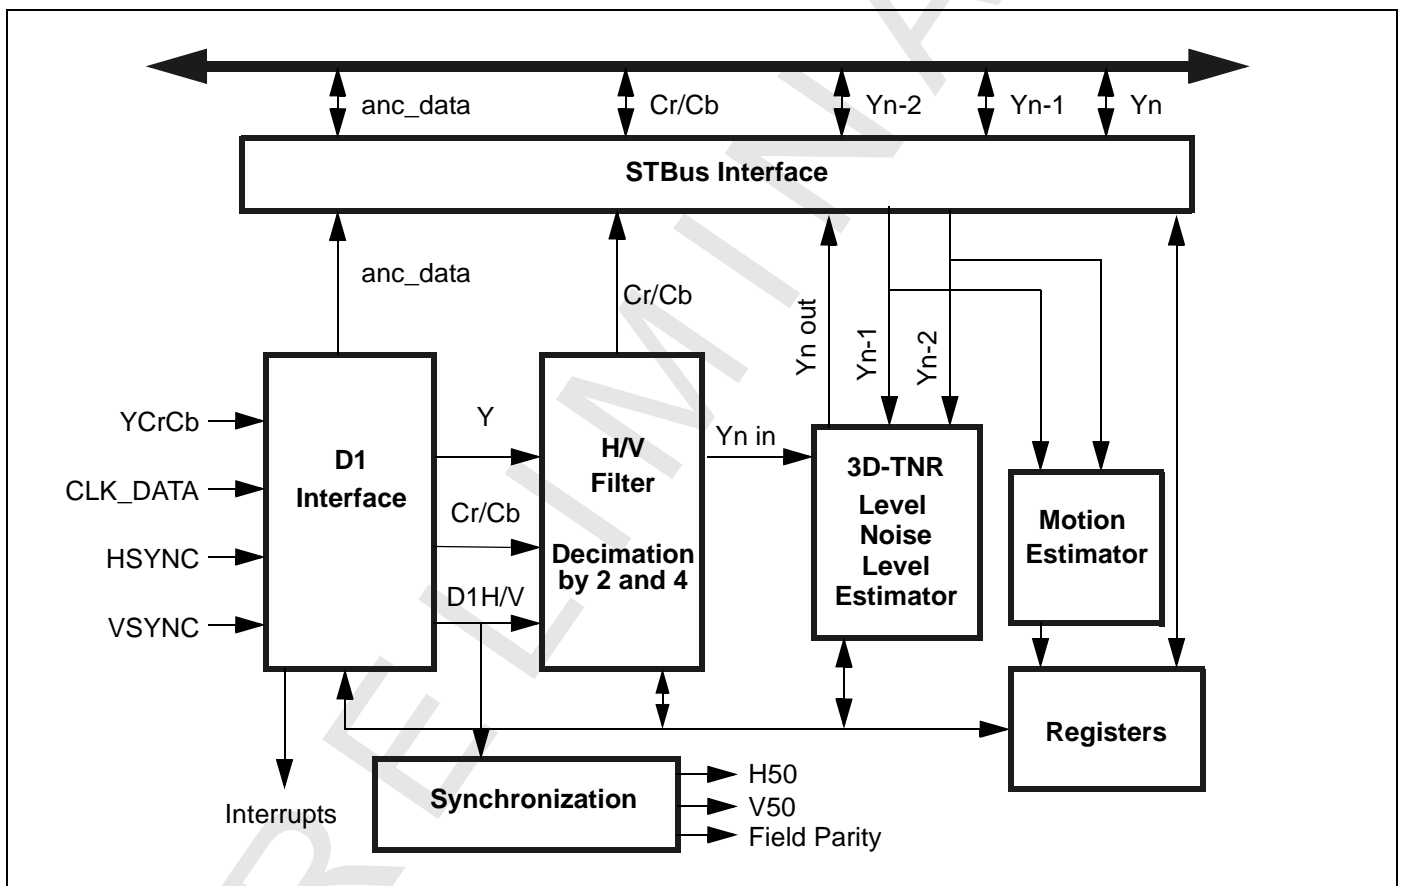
anc_data
Cr/Cb
Yn-2
Yn-1
Yn

STBus Interface

anc_data
Cr/Cb
Yn out
Yn-1
Yn-2

YCrCb
CLK_DATA
HSYNC
VSYNC

D1 Interface

Y
Cr/Cb
D1H/V

H/V Filter

Decimation by 2 and 4

Yn in

3D-TNR Level Noise Level Estimator

Motion Estimator

Registers

Interrupts

Synchronization

H50
V50
Field Parity

PRELIMINARY